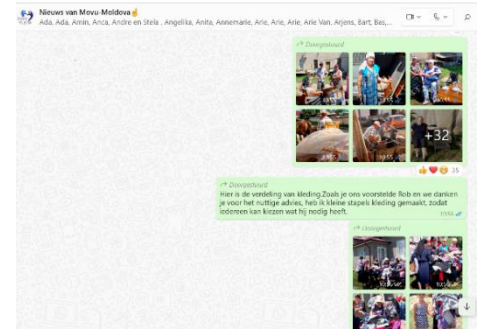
Nieuws van Movu-Moldova

Ada, Ada, Amin, Anca, Andre en Stela , Angelika, Anita, Annemarie, Arie, Arie, Arie, Arie Van, Arjens, Bart, Bas,...

Doorgestuurd

+32

35

Doorgestuurd

Hier is de verdeling van kleding.Zoals je ons voorstelde Rob en we danken je voor het nuttige advies, heb ik kleine stapels kleding gemaakt, zodat iedereen kan kiezen wat hij nodig heeft.

17:56

Doorgestuurd